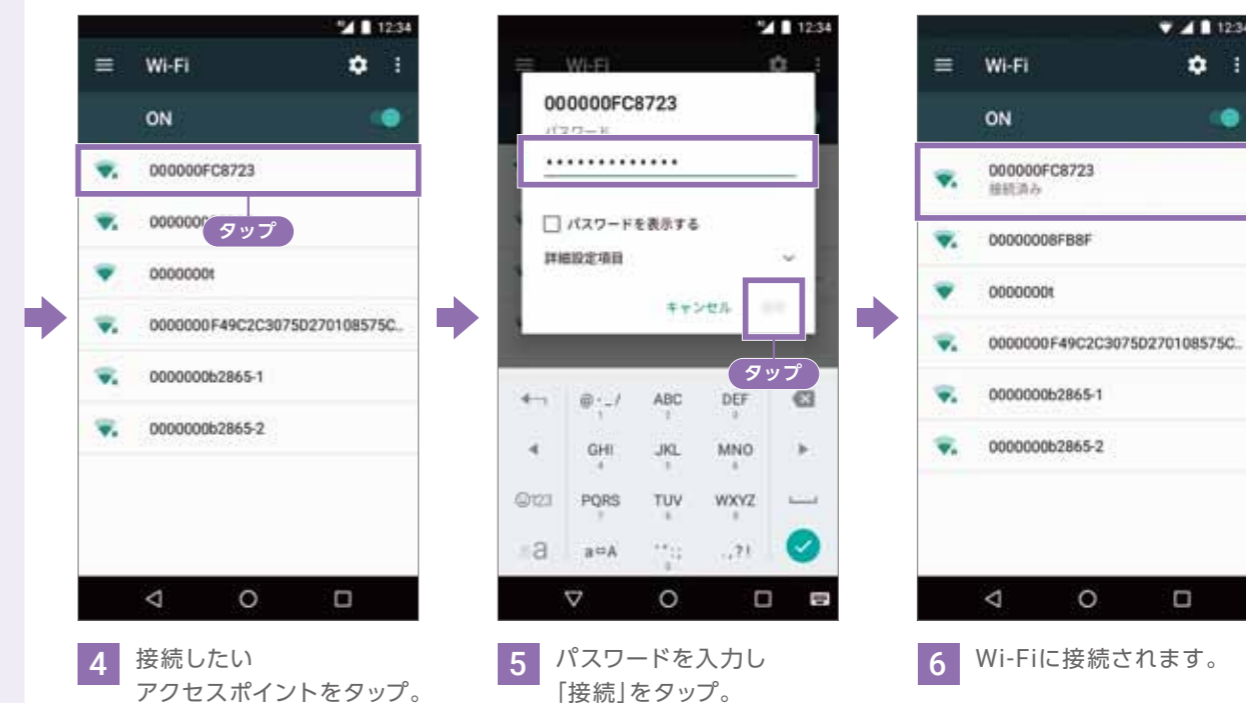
12:34
Wi-Fi
ON
000000FC8723
000000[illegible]
タップ
0000000t
0000000F49C2C3075D270108575C...
0000000b2865-1
0000000b2865-2

4 接続したい アクセスポイントをタップ。

12:34
000000FC8723
パスワード
••••••••••••••
パスワードを表示する
詳細設定項目
キャンセル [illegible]
タップ
@-_/ ABC DEF
GHI JKL MNO
@123 PQRS TUV WXYZ
a a⇔A '":; .,?!

5 パスワードを入力し 「接続」をタップ。

12:34
Wi-Fi
ON
000000FC8723
接続済み
00000008FB8F
0000000t
0000000F49C2C3075D270108575C...
0000000b2865-1
0000000b2865-2

6 Wi-Fiに接続されます。